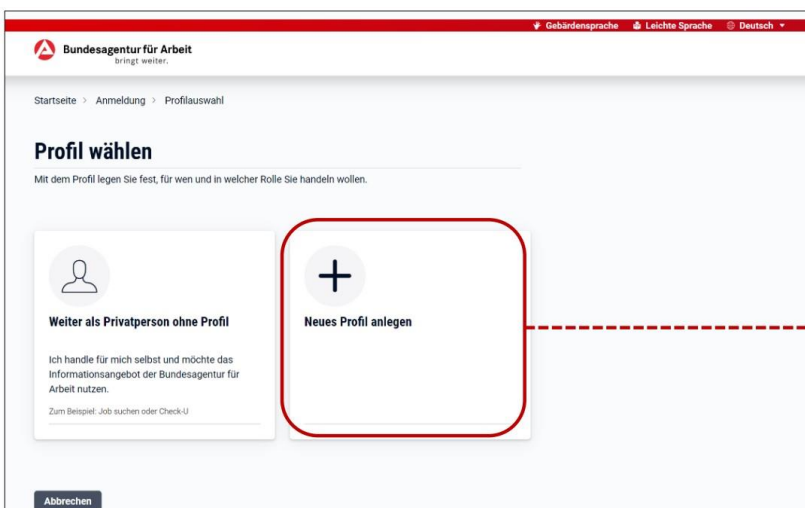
Gebärdensprache Leichte Sprache Deutsch

Bundesagentur für Arbeit
bringt weiter.

Startseite > Anmeldung > Profilauswahl

Profil wählen

Mit dem Profil legen Sie fest, für wen und in welcher Rolle Sie handeln wollen.

Weiter als Privatperson ohne Profil

Ich handle für mich selbst und möchte das Informationsangebot der Bundesagentur für Arbeit nutzen.

Zum Beispiel: Job suchen oder Check-U

Neues Profil anlegen

Abbrechen